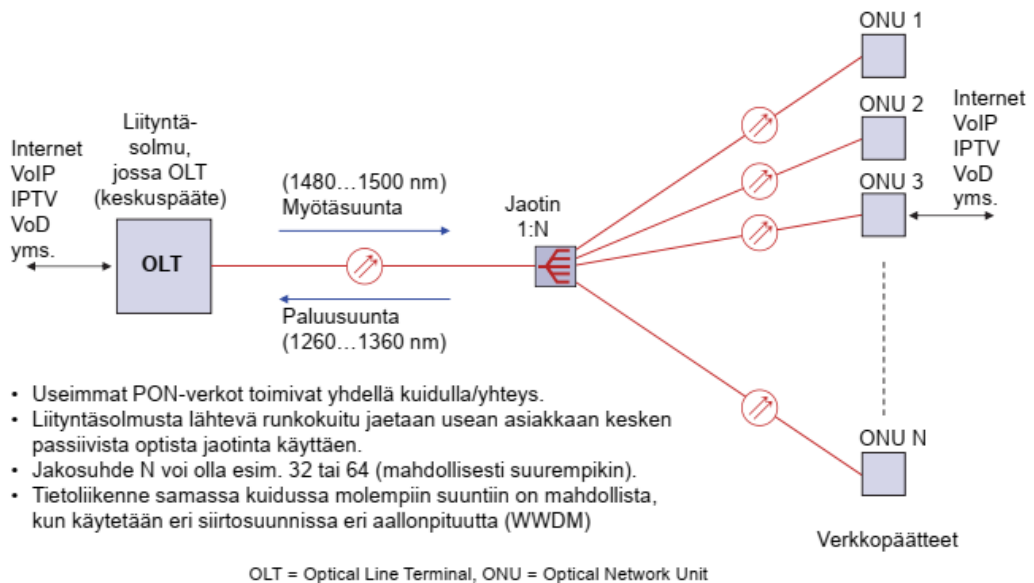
Internet
VoIP
IPTV
VoD
yms.

Liityntäsolmu, jossa OLT (keskuspääte)

OLT

(1480…1500 nm)
Myötäsuunta

Paluusuunta
(1260…1360 nm)

Jaotin
1:N

ONU 1

ONU 2

ONU 3

ONU N

Internet
VoIP
IPTV
VoD
yms.

Verkkopäätteet

• Useimmat PON-verkot toimivat yhdellä kuidulla/yhteys.
• Liityntäsolmusta lähtevä runkokuitu jaetaan usean asiakkaan kesken passiivista optista jaotinta käyttäen.
• Jakosuhde N voi olla esim. 32 tai 64 (mahdollisesti suurempikin).
• Tietoliikenne samassa kuidussa molempiin suuntiin on mahdollista, kun käytetään eri siirtosuunnissa eri aallonpituutta (WWDM)

OLT = Optical Line Terminal, ONU = Optical Network Unit